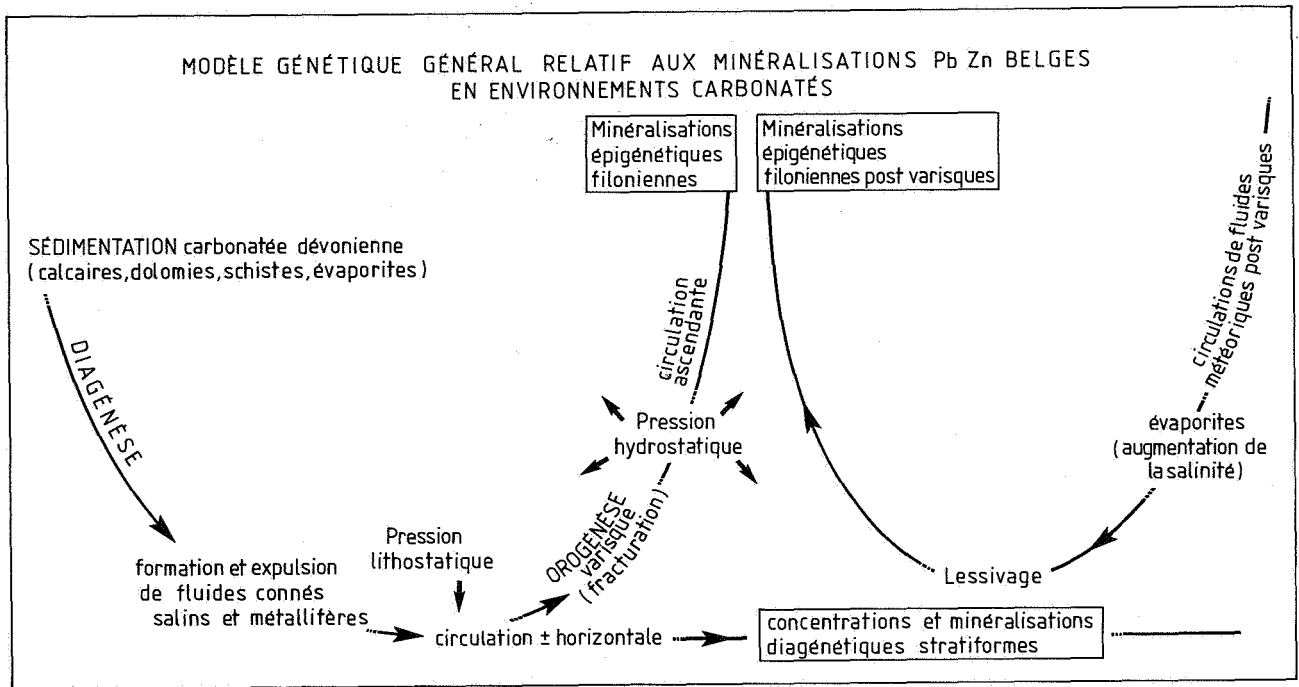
MODÈLE GÉNÉTIQUE GÉNÉRAL RELATIF AUX MINÉRALISATIONS Pb Zn BELGES EN ENVIRONNEMENTS CARBONATÉS

Minéralisations épigénétiques filoniennes

Minéralisations épigénétiques filoniennes post varisques

SÉDIMENTATION carbonatée dévonienne (calcaires, dolomies, schistes, évaporites)

DIAGENESE

circulation ascendante

circulations de fluides météoriques post varisques

Pression hydrostatique

évaporites (augmentation de la salinité)

OROGENESE varisque (fracturation)

Pression lithostatique

formation et expulsion de fluides connés salins et métallifères

circulation ± horizontale

Lessivage

concentrations et minéralisations diagénetiques stratiformes